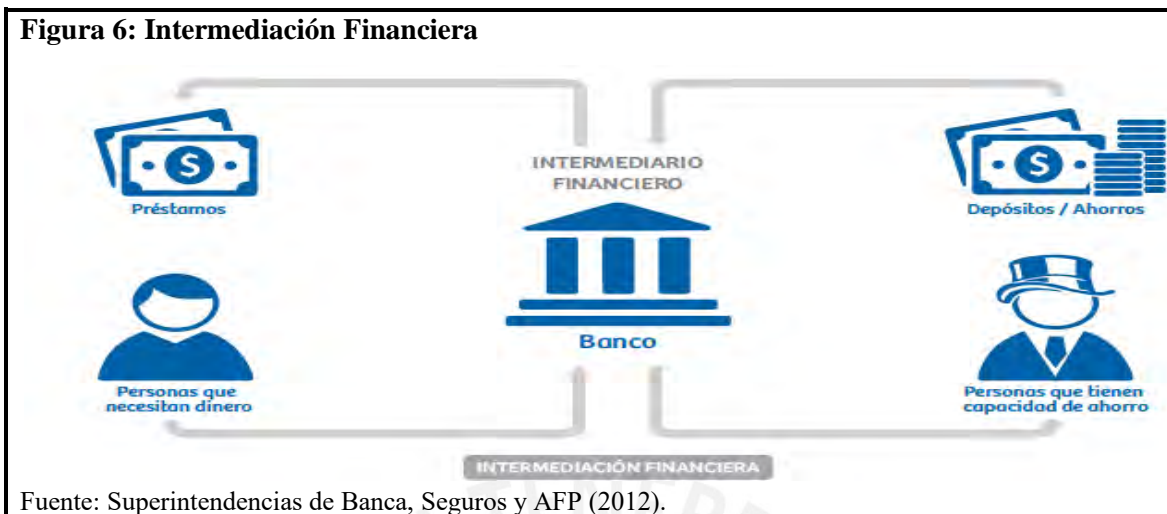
**Figura 6: Intermediación Financiera**

INTERMEDIARIO FINANCIERO

Préstamos

Depósitos / Ahorros

Banco

Personas que necesitan dinero

Personas que tienen capacidad de ahorro

INTERMEDIACIÓN FINANCIERA

Fuente: Superintendencias de Banca, Seguros y AFP (2012).